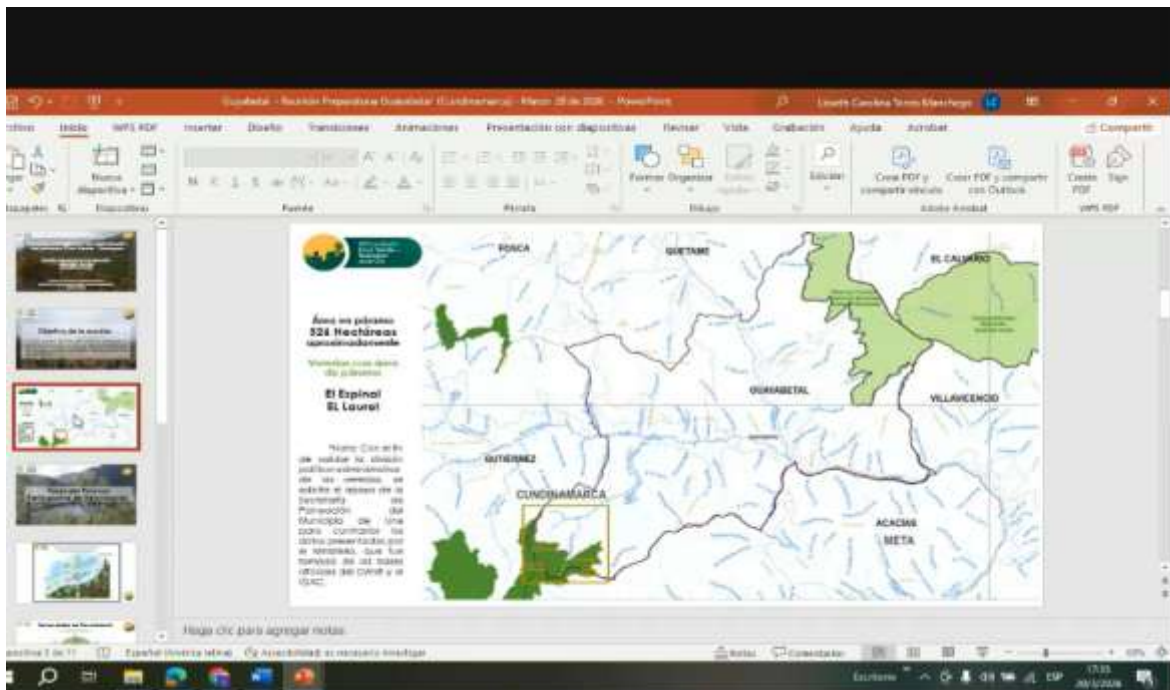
Guatavita - Reunión Preparatoria Guatavita (Cundinamarca) - Marzo 20 de 2020 - PowerPoint

Lizeth Carolina Torres Manchego

Archivo Inicio WPS PDF Insertar Diseño Transiciones Animaciones Presentación con diapositivas Revisar Vista Grabación Ayuda Acrobat

Compartir

Nueva diapositiva

Portapapeles Diapositivas Fuente Párrafo Dibujo Adobe Acrobat WPS PDF

Formas Organizar Editar

Crear PDF y compartir vínculo Crear PDF y compartir con Outlook Create PDF Sign

Objetivo de la reunión

Área en páramo 524 Hectáreas aproximadamente

Veredas con área de páramo

El Espinal El Laurel

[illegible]

FOSCA

QUETAME

EL CALVARIO

GUAYABETAL

VILLAVICENCIO

GUTIÉRREZ

CUNDINAMARCA

ACACÍAS

META

Haga clic para agregar notas

Diapositiva 3 de 11 Español (América latina) Accesibilidad: es necesario investigar

Notas Comentarios

Escritorio ESP 17:35